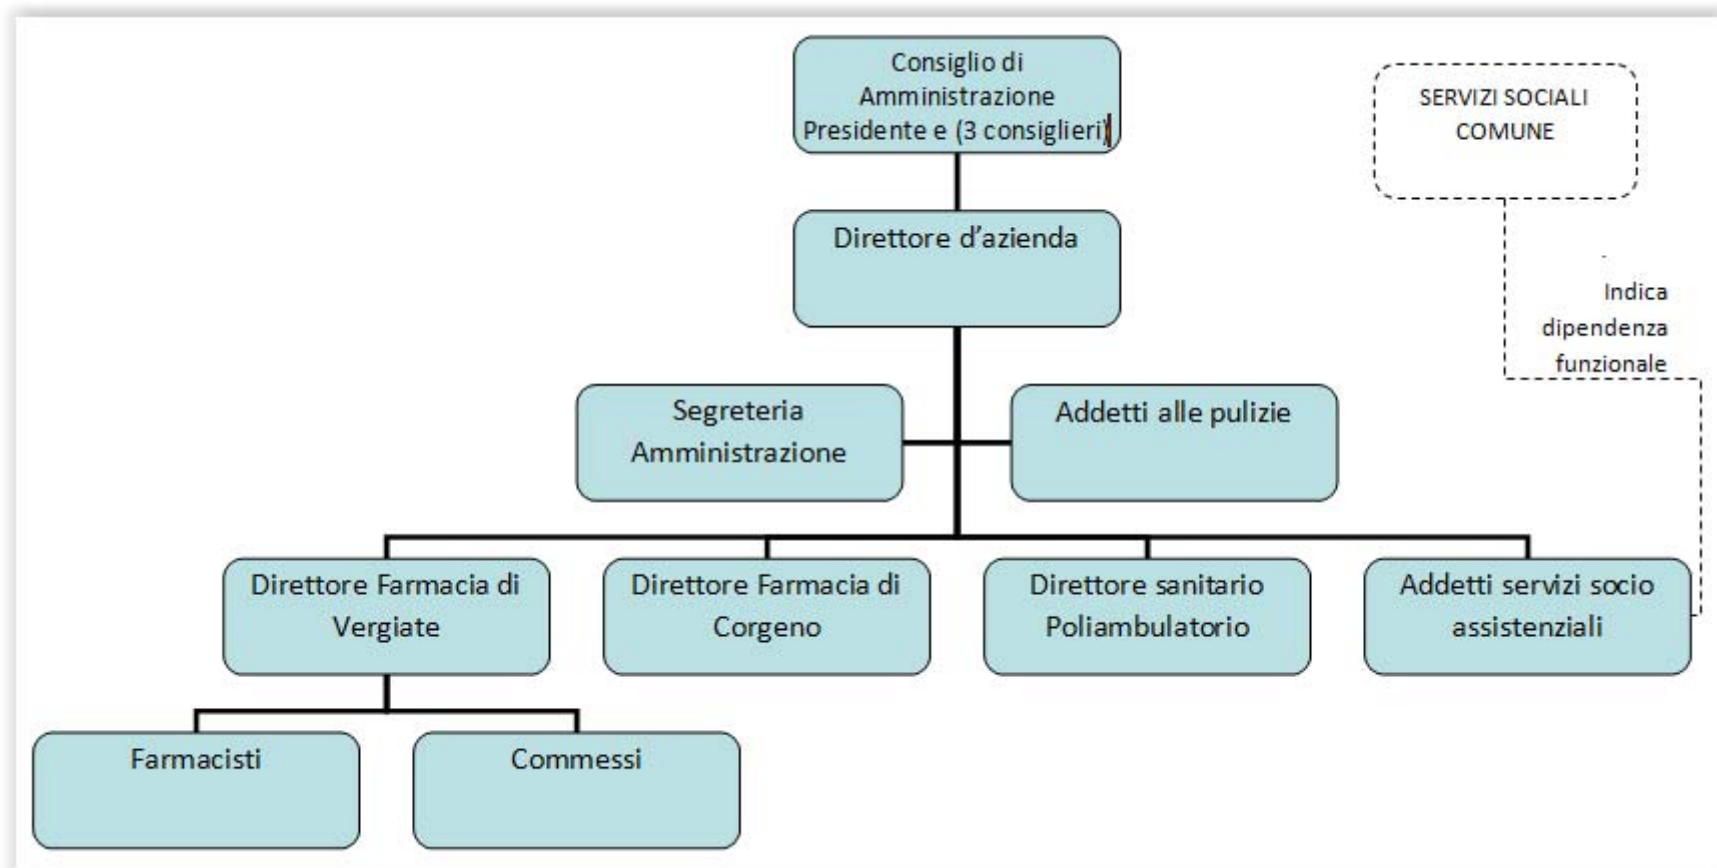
Consiglio di Amministrazione Presidente e (3 consiglieri)

SERVIZI SOCIALI COMUNE

Direttore d'azienda

Indica dipendenza funzionale

Segreteria Amministrazione

Addetti alle pulizie

Direttore Farmacia di Vergiate

Direttore Farmacia di Corgeno

Direttore sanitario Poliambulatorio

Addetti servizi socio assistenziali

Farmacisti

Commessi